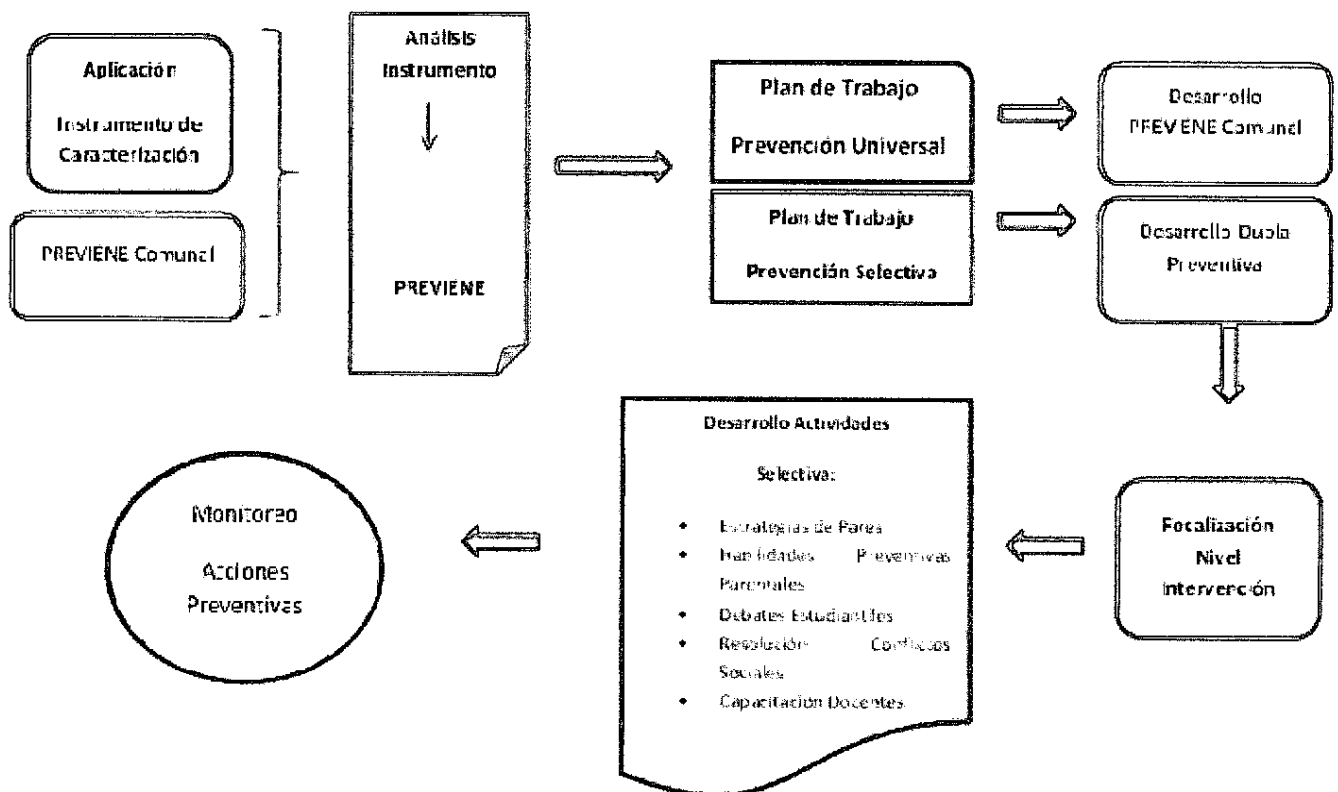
Aplicación

Instrumento de Caracterización

PREVIENE Comunal

Análisis Instrumento

PREVIENE

Plan de Trabajo

Prevención Universal

Plan de Trabajo

Prevención Selectiva

Desarrollo PREVIENE Comunal

Desarrollo Dupla Preventiva

Focalización Nivel Intervención

Desarrollo Actividades

Selectiva:

- Estrategias de Pares
- Habilidades Preventivas Parentales
- Debates Estudiantiles
- Resolución Conflictos Sociales
- Capacitación Docentes

Monitoreo

Acciones Preventivas